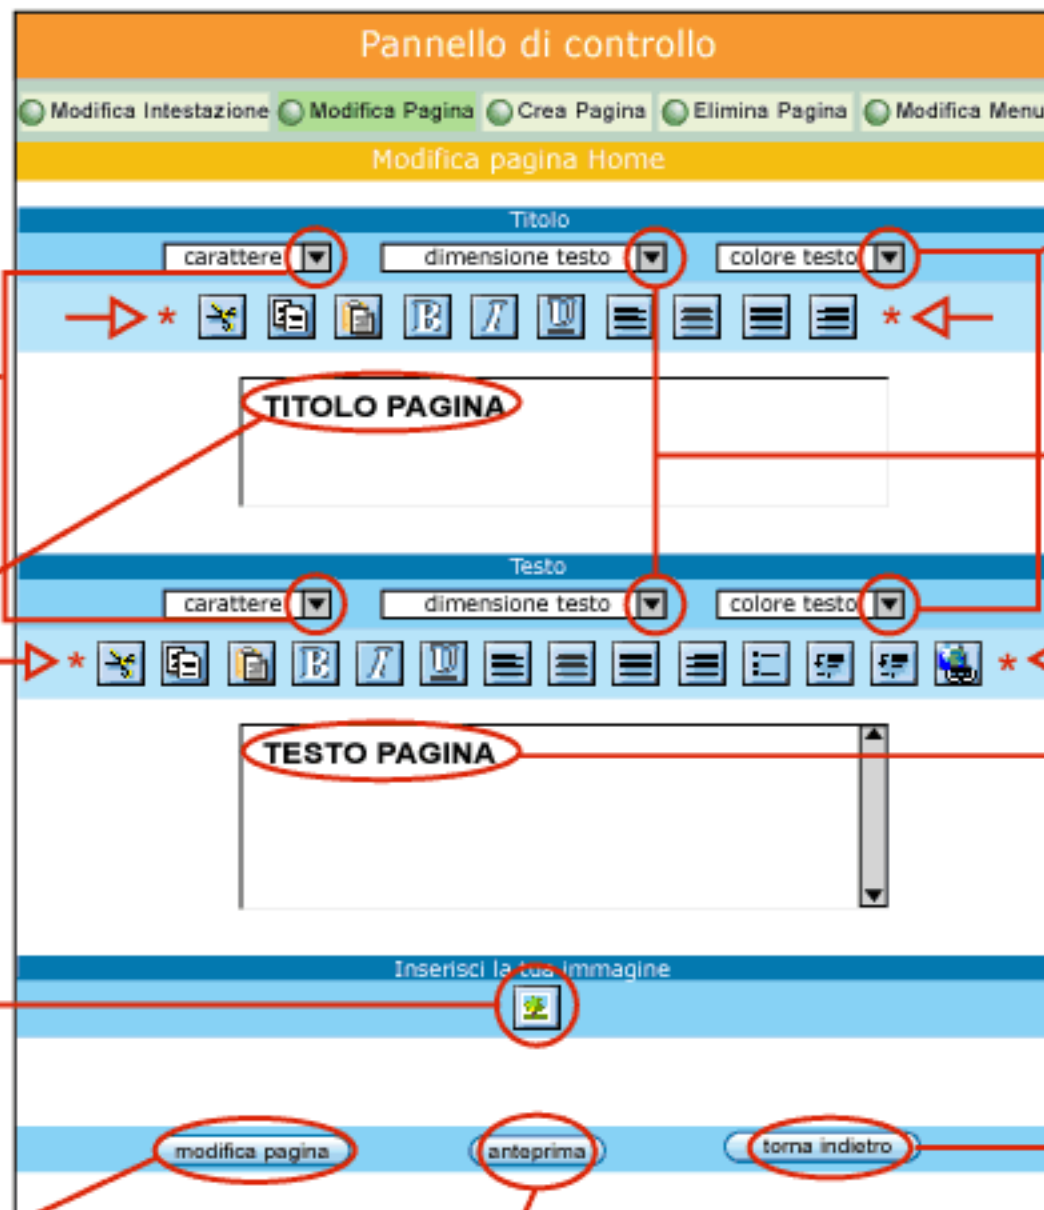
Pannello di controllo

Modifica Intestazione | Modifica Pagina | Crea Pagina | Elimina Pagina | Modifica Menu

Modifica pagina Home

Titolo

carattere | dimensione testo | colore testo

\* \*

TITOLO PAGINA

Testo

carattere | dimensione testo | colore testo

\* \*

TESTO PAGINA

Inserisci la tua immagine

modifica pagina | anteprima | torna indietro